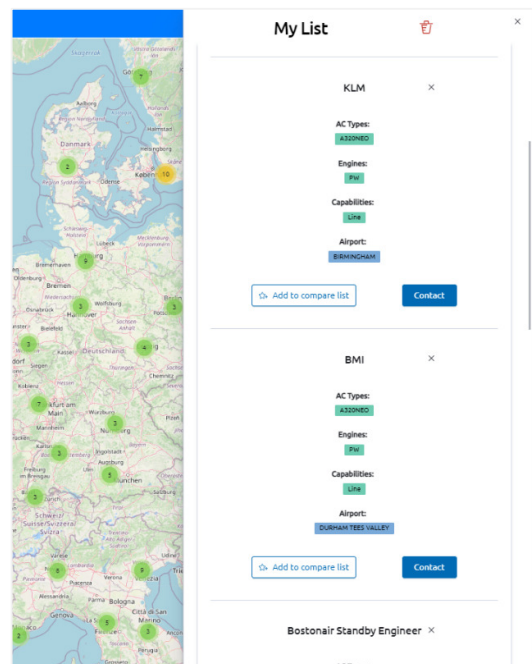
My List

×

KLM ×

AC Types:
A320NEO

Engines:
PW

Capabilities:
Line

Airport:
BIRMINGHAM

Add to compare list

Contact

BMI ×

AC Types:
A320NEO

Engines:
PW

Capabilities:
Line

Airport:
DURHAM TEES VALLEY

Add to compare list

Contact

Bostonair Standby Engineer ×

2
2
10
9
3
3
3
4
7
3
3
3
3
6
9
5
3
2

Danmark
Aalborg
København
Odense
Lübeck
Bremerhaven
Bremen
Hannover
Wolfsburg
Osnabrück
Deutschland
Siegen
Chemnitz
Koblenz
Frankfurt am Main
Mannheim
Würzburg
Nürnberg
Karlsruhe
Ingolstadt
Augsburg
Freiburg im Breisgau
München
Zürich
Schweiz Suisse/Svizzera Svizra
Varese
Verona
Piacenza
Parma
Bologna
Alessandria
Genova
Firenze
Città di San Marino